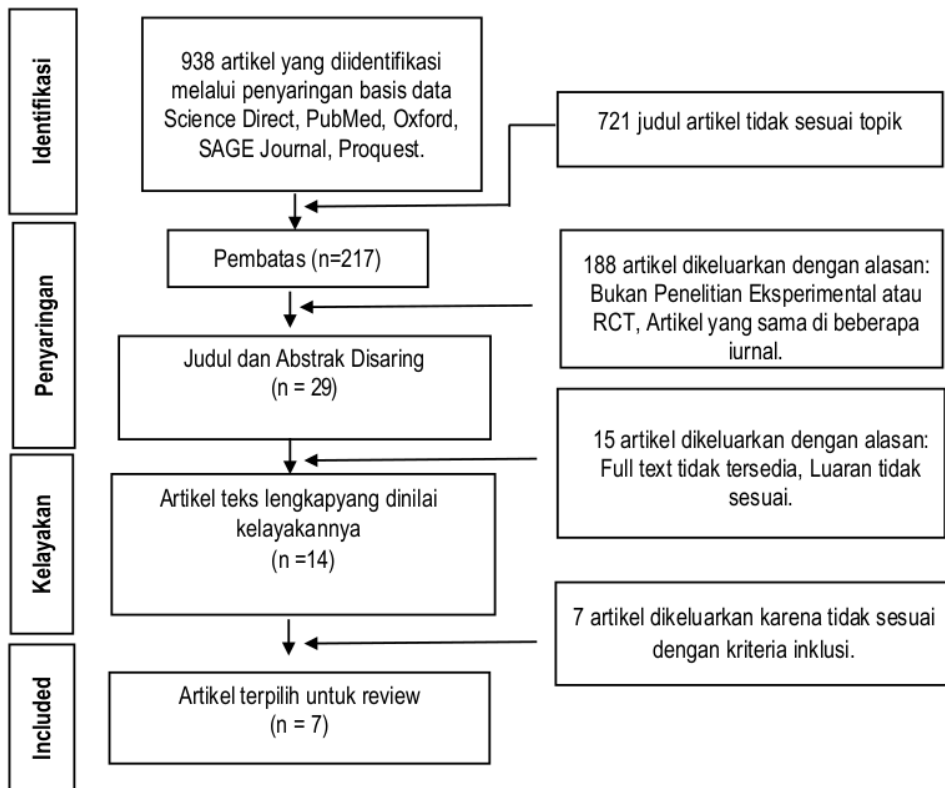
Identifikasi

938 artikel yang diidentifikasi melalui penyaringan basis data Science Direct, PubMed, Oxford, SAGE Journal, Proquest.

721 judul artikel tidak sesuai topik

Penyaringan

Pembatas (n=217)

188 artikel dikeluarkan dengan alasan: Bukan Penelitian Eksperimental atau RCT, Artikel yang sama di beberapa iurnal.

Judul dan Abstrak Disaring (n = 29)

15 artikel dikeluarkan dengan alasan: Full text tidak tersedia, Luaran tidak sesuai.

Kelayakan

Artikel teks lengkapyang dinilai kelayakannya (n =14)

7 artikel dikeluarkan karena tidak sesuai dengan kriteria inklusi.

Included

Artikel terpilih untuk review (n = 7)